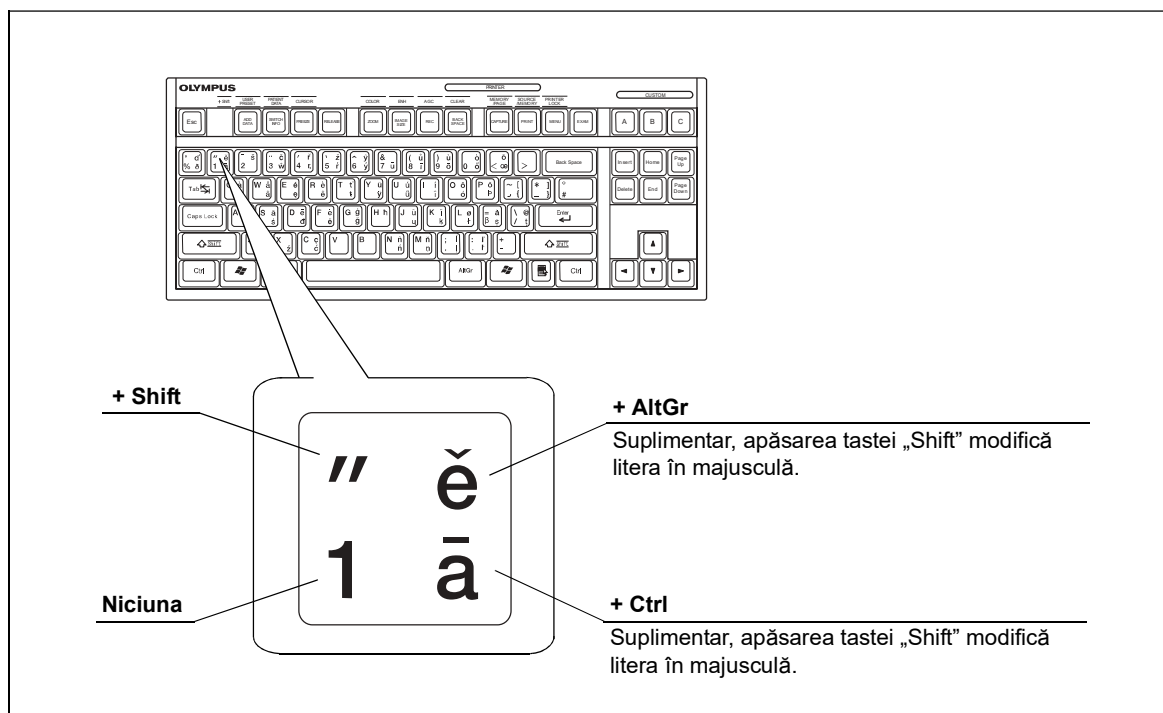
OLYMPUS

PRINTER

CUSTOM

USER PRESET

PATIENT DATA

CURSOR

COLOR

ENH

AGC

CLEAR

MEMORY PAGE

SOURCE MEMORY

PRINTER LOCK

Esc

ADD DATA

SWITCH INFO

FREEZE

RELEASE

ZOOM

IMAGE SIZE

REC

BACK SPACE

CAPTURE

PRINT

MENU

EXAM

A

B

C

Back Space

Insert

Home

Page Up

Tab

Delete

End

Page Down

Caps Lock

Enter

Shift

Shift

Ctrl

AltGr

Ctrl

+ Shift

+ AltGr

Suplimentar, apăsarea tastei „Shift” modifică litera în majusculă.

" ě

1 ā

Niciuna

+ Ctrl

Suplimentar, apăsarea tastei „Shift” modifică litera în majusculă.